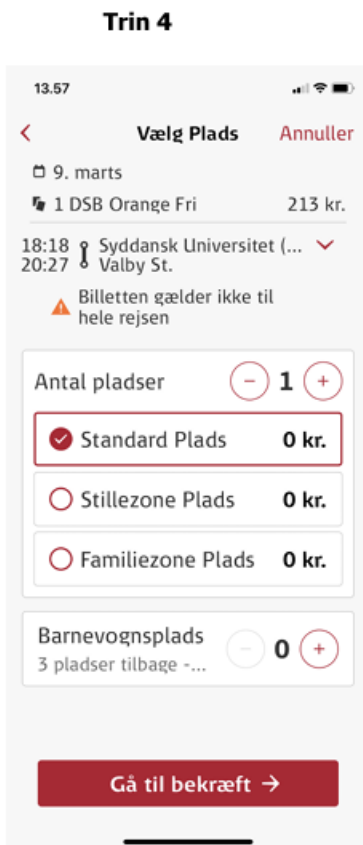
Trin 4

13.57

<

Vælg Plads

Annuller

9. marts

1 DSB Orange Fri

213 kr.

18:18 Syddansk Universitet (...

20:27 Valby St.

Billetten gælder ikke til hele rejsen

Antal pladser

−

1

+

Standard Plads

0 kr.

Stillezone Plads

0 kr.

Familiezone Plads

0 kr.

Barnevognsplads

3 pladser tilbage -...

−

0

+

Gå til bekræft →